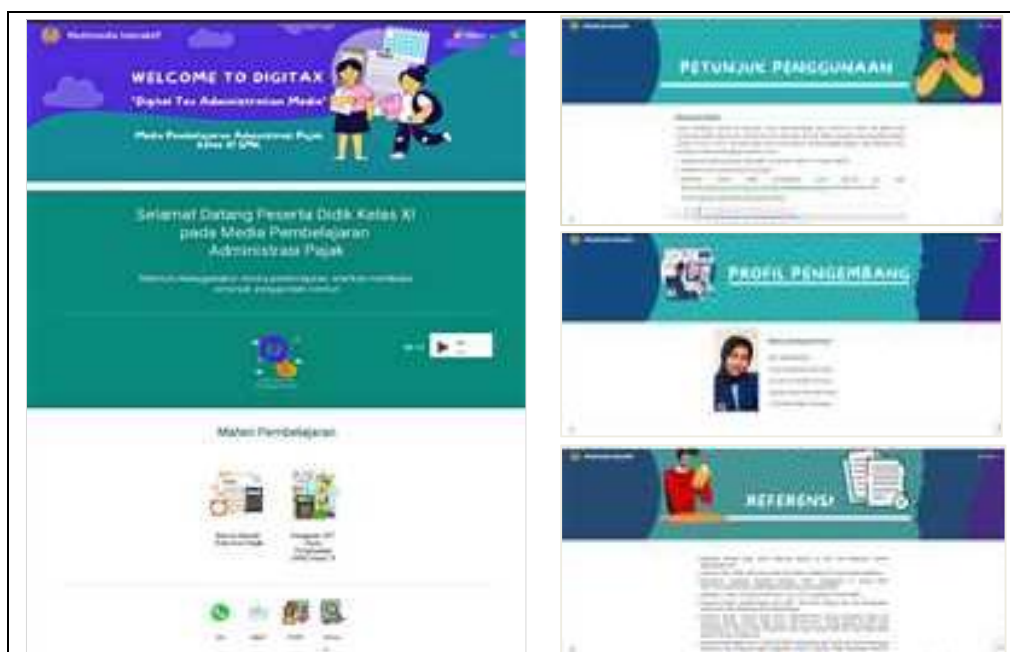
Multimedia Interaktif

WELCOME TO DIGITAX
"Digital Tax Administration Media"

Media Pembelajaran Administrasi Pajak Kelas XI SMK

Selamat Datang Peserta Didik Kelas XI pada Media Pembelajaran Administrasi Pajak

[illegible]

Materi Pembelajaran

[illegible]

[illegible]

Multimedia Interaktif

PETUNJUK PENGGUNAAN

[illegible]

Multimedia Interaktif

PROFIL PENGEMBANG

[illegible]

Multimedia Interaktif

REFERENSI

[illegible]